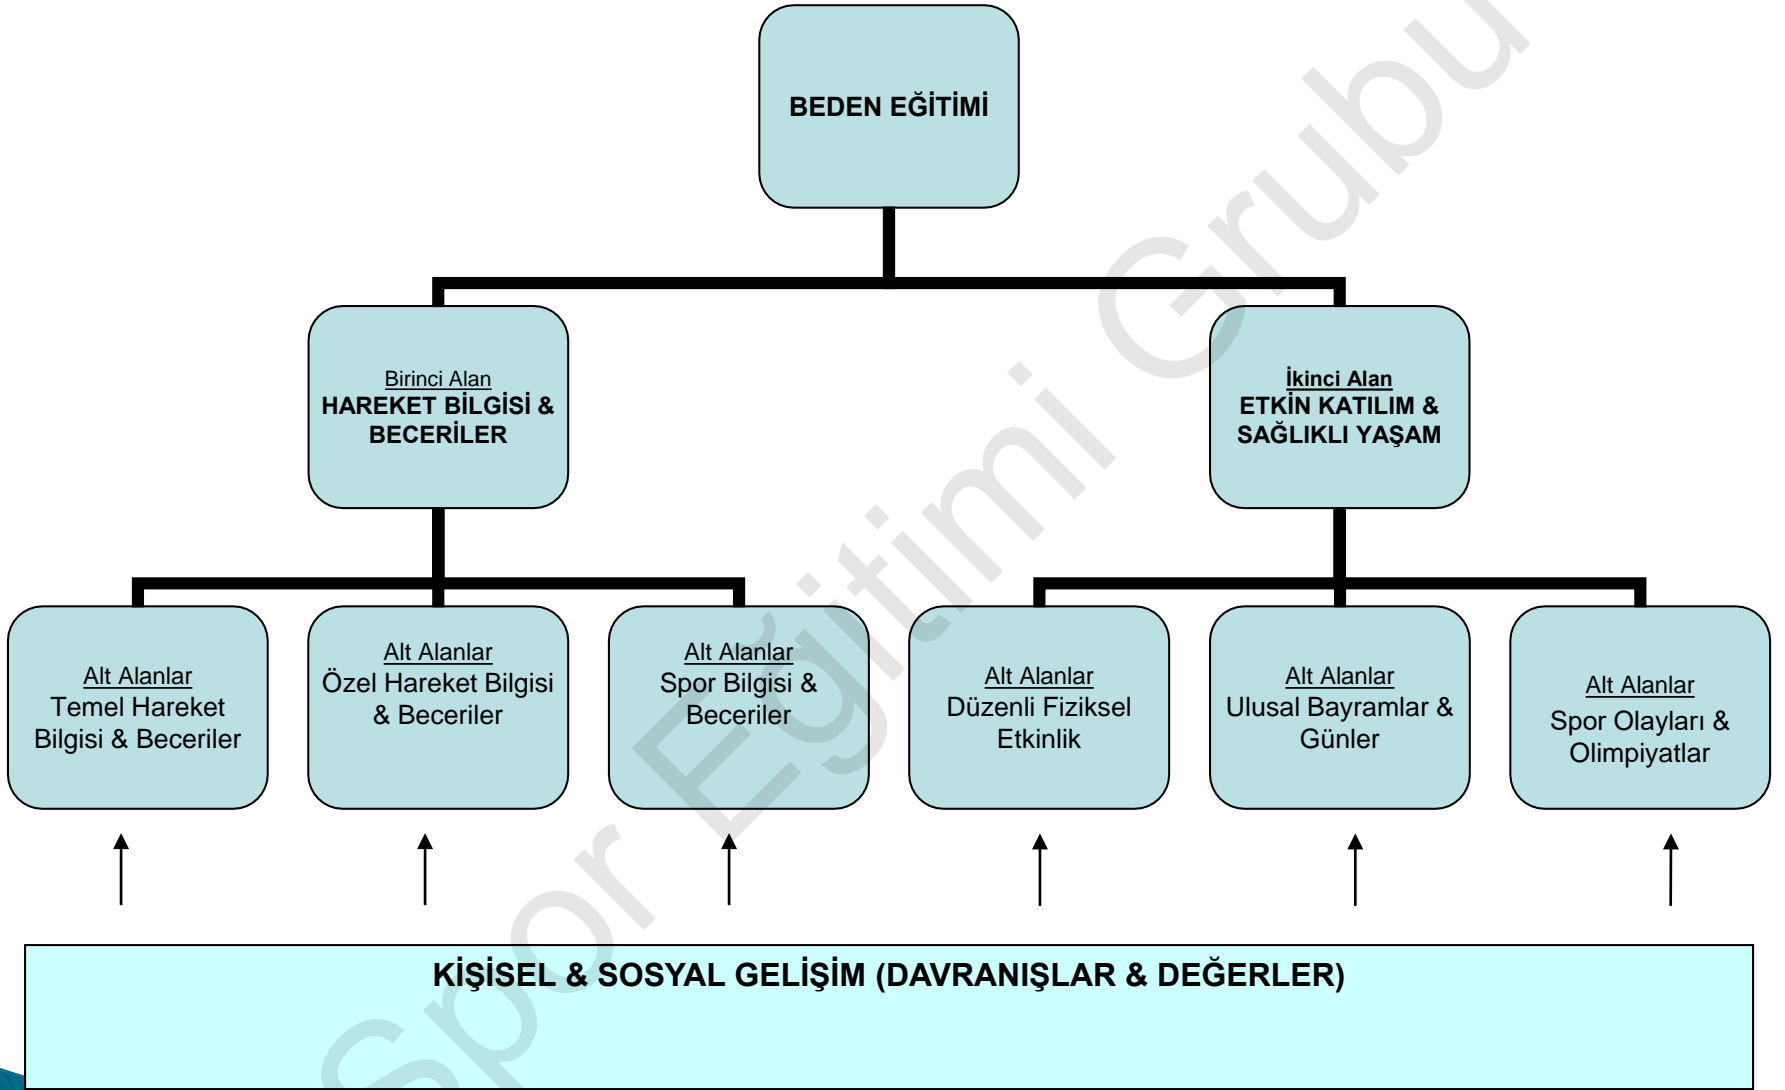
BEDEN EĞİTİMİ

Birinci Alan
HAREKET BİLGİSİ & BECERİLER

İkinci Alan
ETKİN KATILIM & SAĞLIKLI YAŞAM

Alt Alanlar
Temel Hareket Bilgisi & Beceriler

Alt Alanlar
Özel Hareket Bilgisi & Beceriler

Alt Alanlar
Spor Bilgisi & Beceriler

Alt Alanlar
Düzenli Fiziksel Etkinlik

Alt Alanlar
Ulusal Bayramlar & Günler

Alt Alanlar
Spor Olayları & Olimpiyatlar

KİŞİSEL & SOSYAL GELİŞİM (DAVRANIŞLAR & DEĞERLER)

Spor Eğitimi Grubu